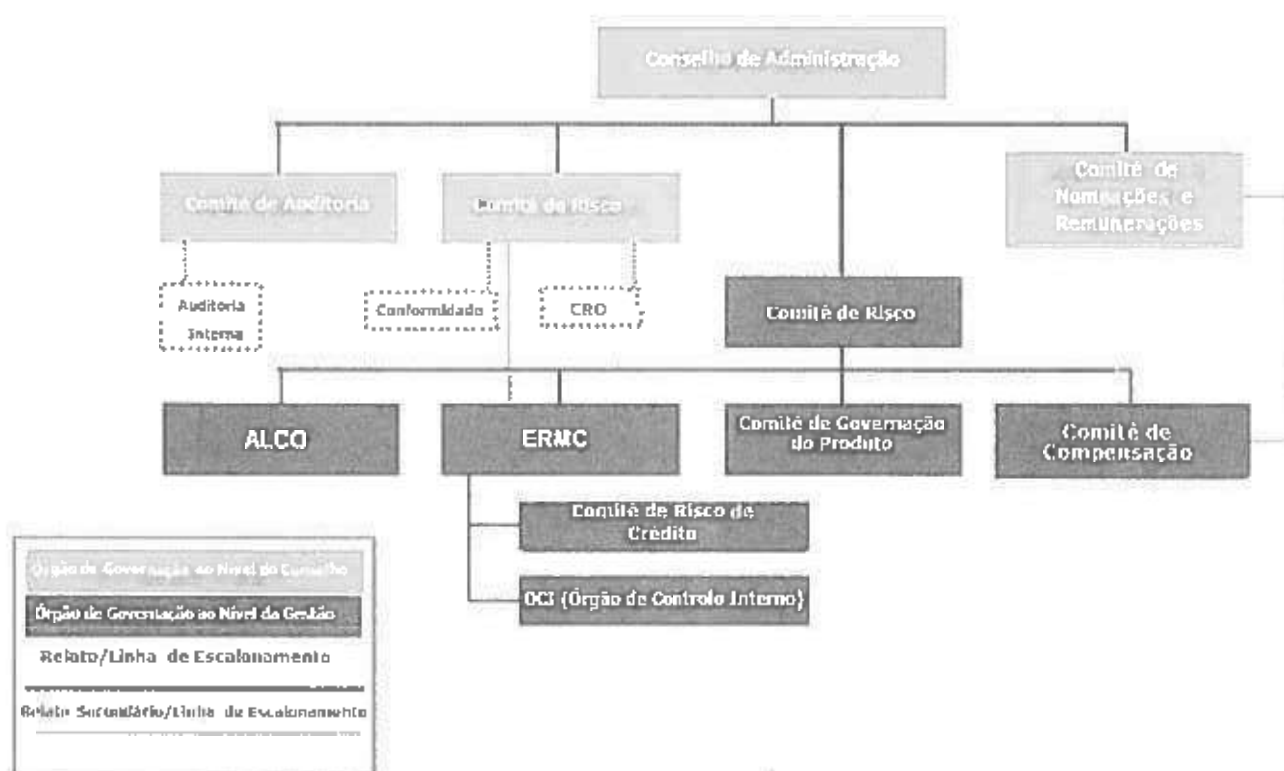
Conselho de Administração

Comité de Auditoria

Comité de Risco

Comité de Nomeações e Remunerações

Auditoria Interna

Conformidade

CRO

Comité de Risco

ALCO

ERMC

Comité de Governação do Produto

Comité de Compensação

Comité de Risco de Crédito

OCI (Órgão de Controlo Interno)

Órgão de Governação ao Nível do Conselho

Órgão de Governação ao Nível da Gestão

Relato/Linha de Escalonamento

Relato Secundário/Linha de Escalonamento